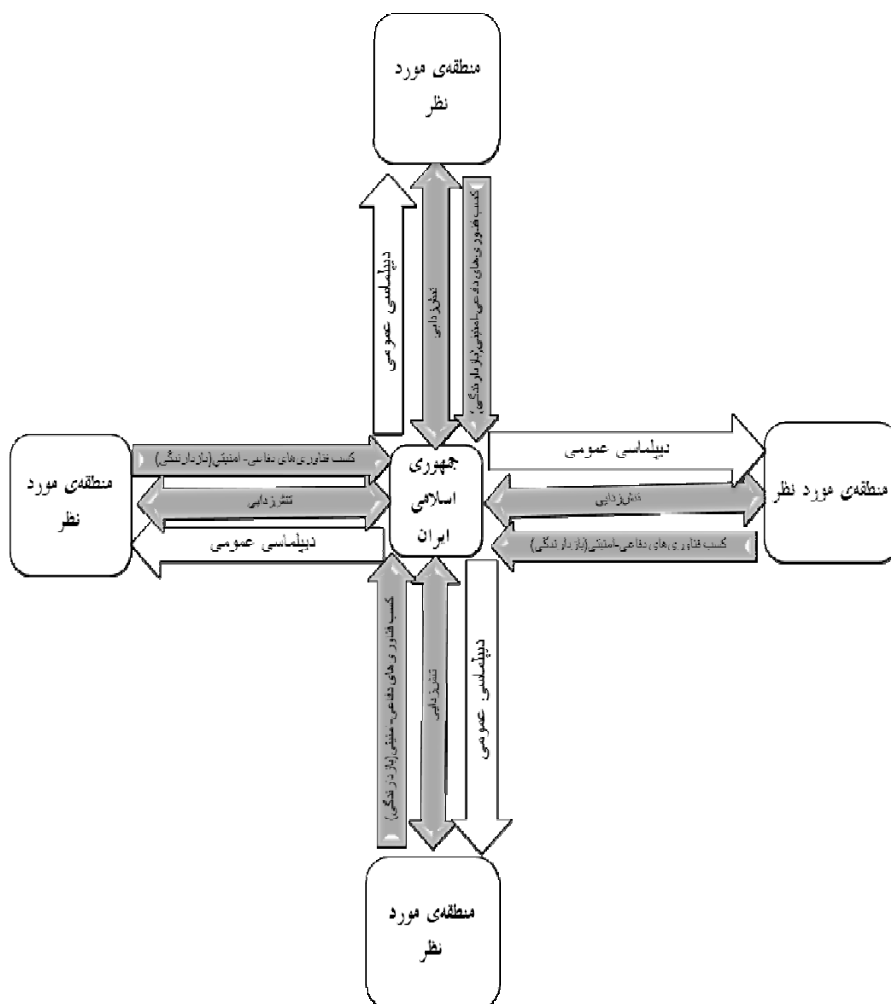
منطقه‌ی مورد نظر

دیپلماسی عمومی

تنش‌زدایی

کسب فناوری‌های دفاعی-امنیتی(بازدارندگی)

منطقه‌ی مورد نظر

کسب فناوری‌های دفاعی- امنیتی(بازدارندگی)

تنش‌زدایی

دیپلماسی عمومی

جمهوری اسلامی ایران

دیپلماسی عمومی

تنش‌زدایی

کسب فناوری‌های دفاعی-امنیتی(بازدارندگی)

منطقه‌ی مورد نظر

کسب فناوری‌های دفاعی-امنیتی(بازدارندگی)

تنش‌زدایی

دیپلماسی عمومی

منطقه‌ی مورد نظر